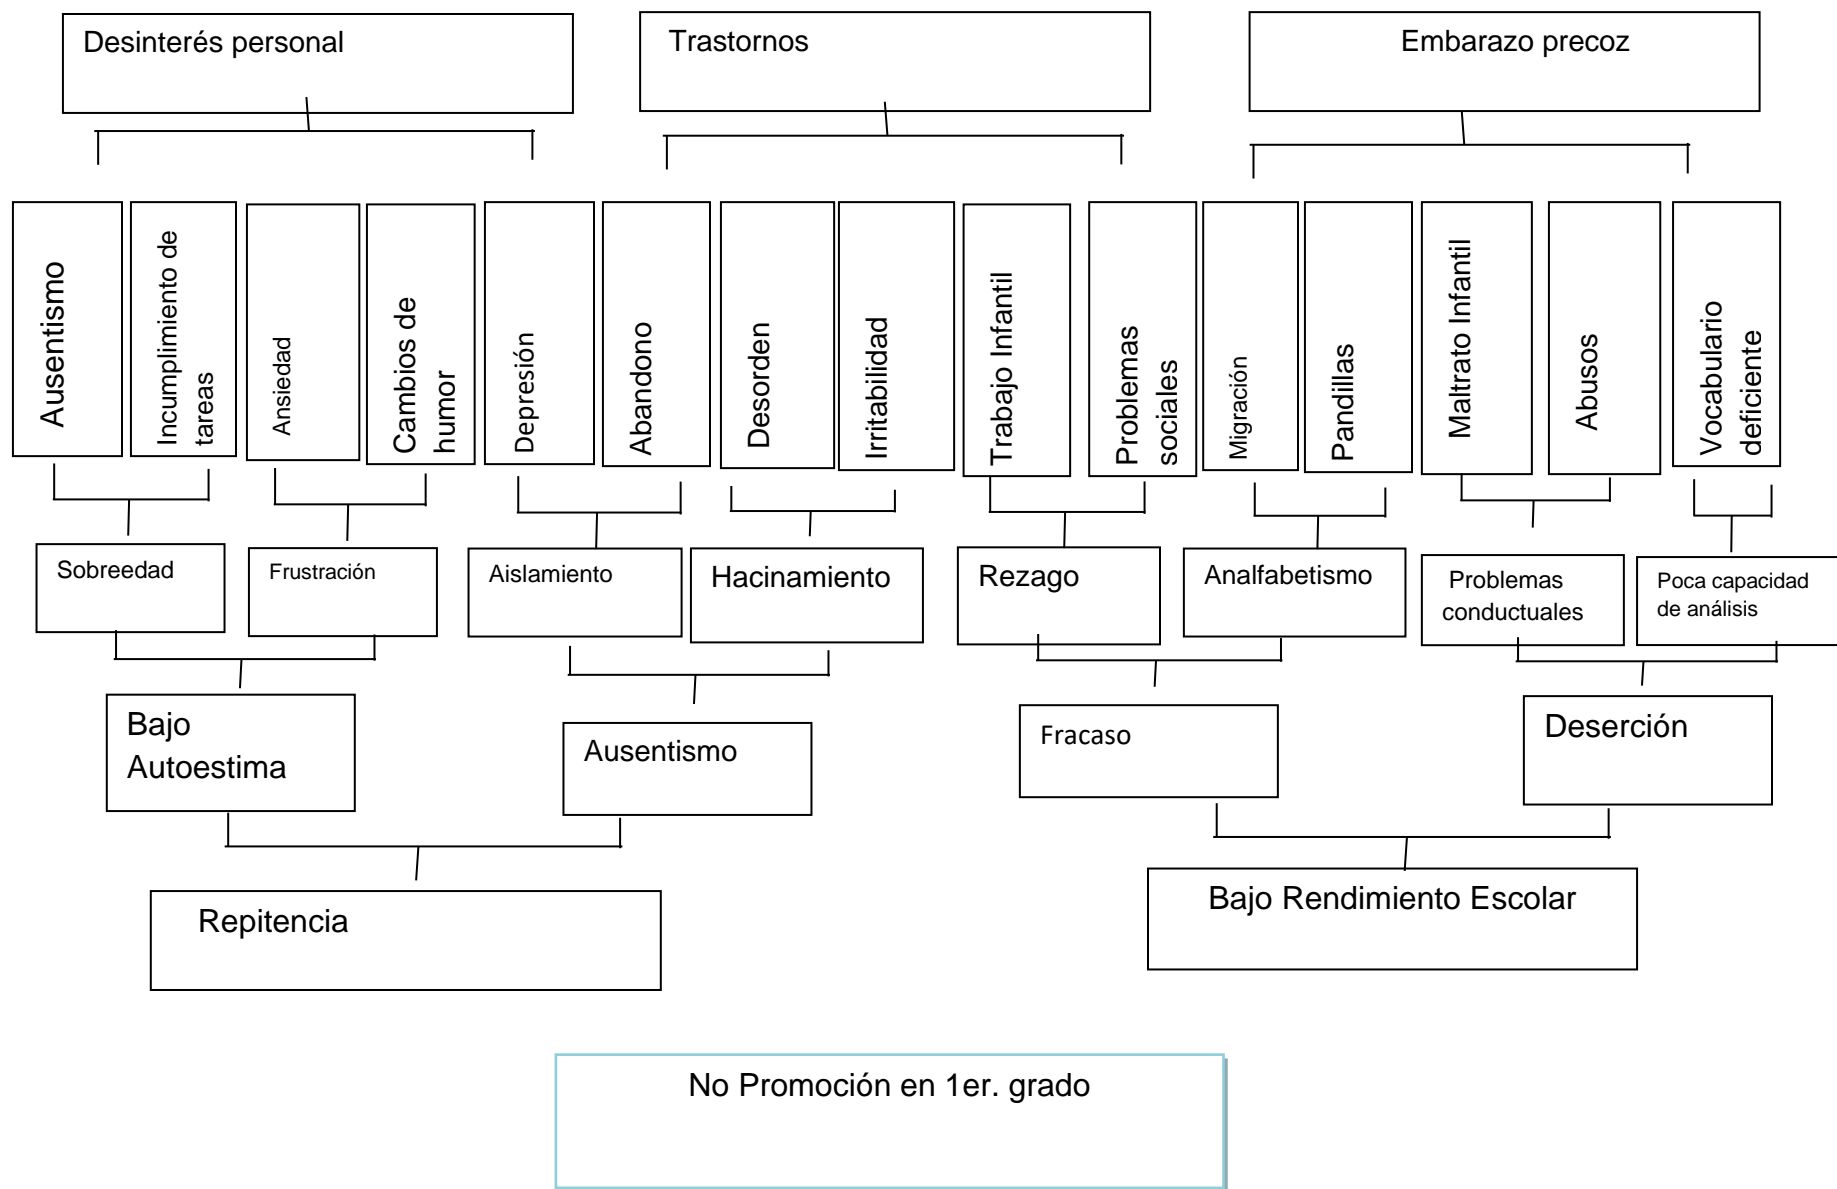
Desinterés personal

Trastornos

Embarazo precoz

Ausentismo

Incumplimiento de tareas

Ansiedad

Cambios de humor

Depresión

Abandono

Desorden

Irritabilidad

Trabajo Infantil

Problemas sociales

Migración

Pandillas

Maltrato Infantil

Abusos

Vocabulario deficiente

Sobreedad

Frustración

Aislamiento

Hacinamiento

Rezago

Analfabetismo

Problemas conductuales

Poca capacidad de análisis

Bajo Autoestima

Ausentismo

Fracaso

Deserción

Repitencia

Bajo Rendimiento Escolar

No Promoción en 1er. grado